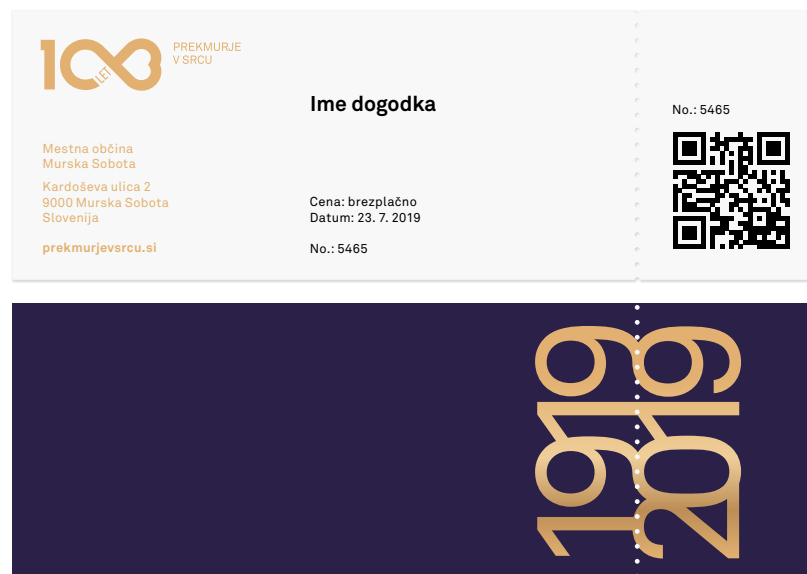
100 LET
PREKMURJE V SRCU

Ime dogodka

Mestna občina
Murska Sobota

Kardoševa ulica 2
9000 Murska Sobota
Slovenija

prekmurjevsrcu.si

Cena: brezplačno
Datum: 23. 7. 2019

No.: 5465

No.: 5465

1919
2019